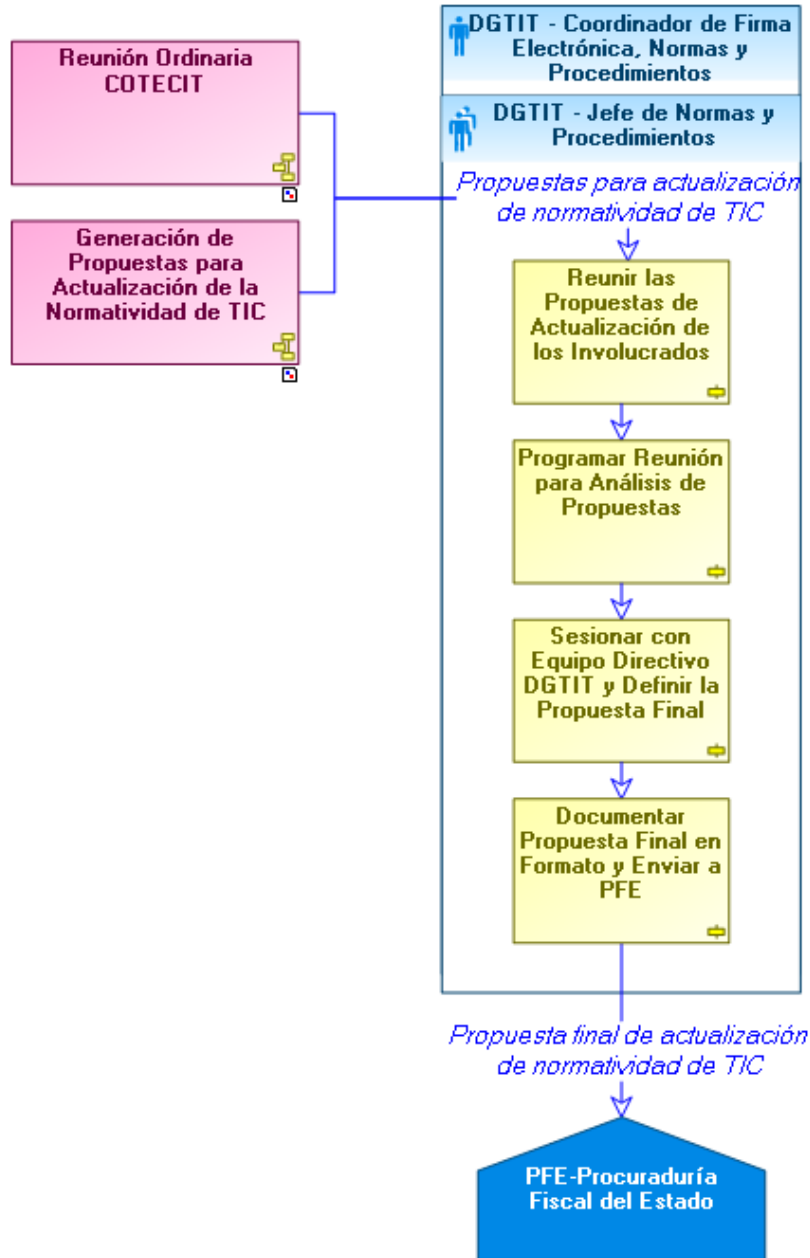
Reunión Ordinaria COTECIT

Generación de Propuestas para Actualización de la Normatividad de TIC

DGTIT - Coordinador de Firma Electrónica, Normas y Procedimientos

DGTIT - Jefe de Normas y Procedimientos

Propuestas para actualización de normatividad de TIC

Reunir las Propuestas de Actualización de los Involucrados

Programar Reunión para Análisis de Propuestas

Sesionar con Equipo Directivo DGTIT y Definir la Propuesta Final

Documentar Propuesta Final en Formato y Enviar a PFE

Propuesta final de actualización de normatividad de TIC

PFE-Procuraduría Fiscal del Estado